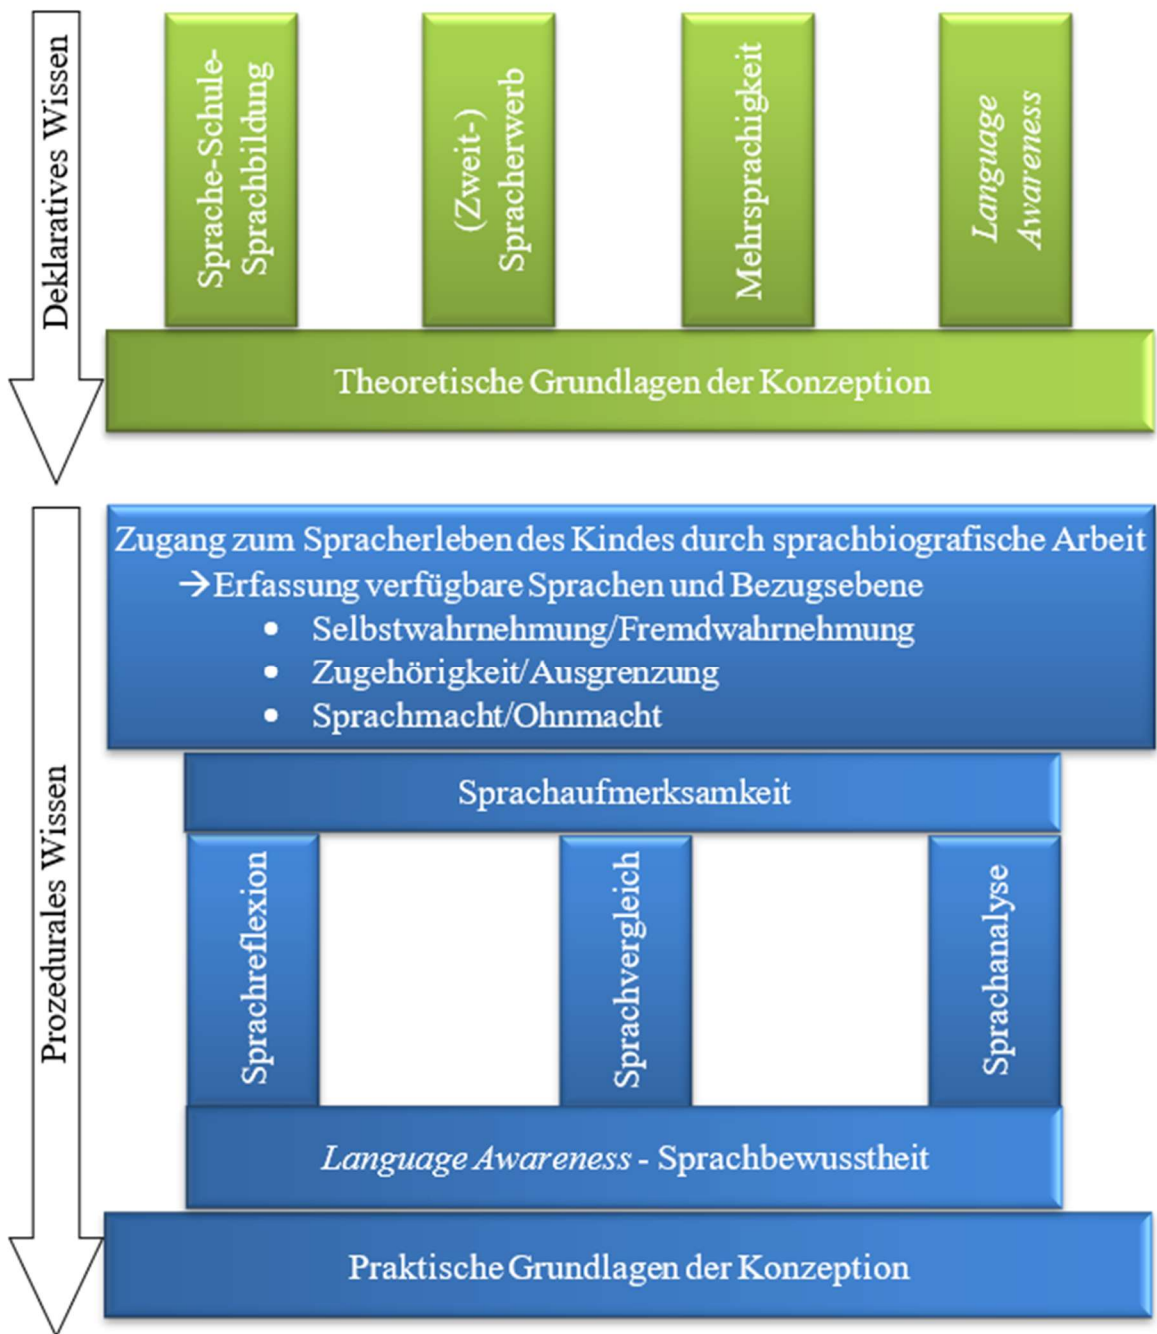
Deklaratives Wissen

Sprache-Schule-Sprachbildung

(Zweit-) Spracherwerb

Mehrsprachigkeit

Language Awareness

Theoretische Grundlagen der Konzeption

Prozedurales Wissen

Zugang zum Spracherleben des Kindes durch sprachbiografische Arbeit
→Erfassung verfügbare Sprachen und Bezugsebene
- Selbstwahrnehmung/Fremdwahrnehmung
- Zugehörigkeit/Ausgrenzung
- Sprachmacht/Ohnmacht

Sprachaufmerksamkeit

Sprachreflexion

Sprachvergleich

Sprachanalyse

Language Awareness - Sprachbewusstheit

Praktische Grundlagen der Konzeption